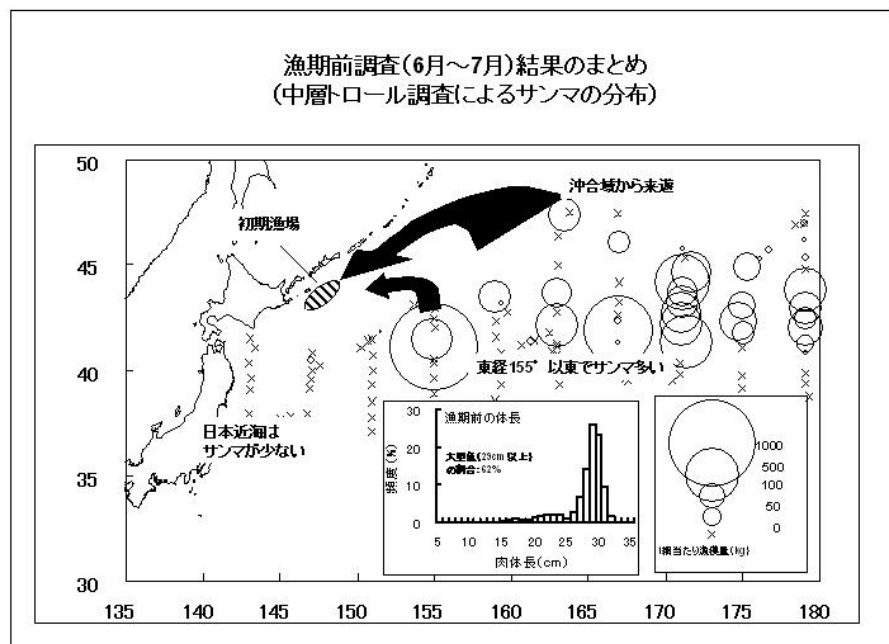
漁期前調査(6月～7月)結果のまとめ
(中層トロール調査によるサンマの分布)

50
45
40
35
30

135 140 145 150 155 160 165 170 175 180

沖合域から来遊

初期漁場

東経155° 以東でサンマ多い

日本近海は
サンマが少ない

漁期前の体長

大型魚(29cm 以上)
の割合：62%

頻度(%)

30
20
10
0

5 10 15 20 25 30 35

肉体長(cm)

1000
500
100
50
0

1網当たり漁獲量(kg)